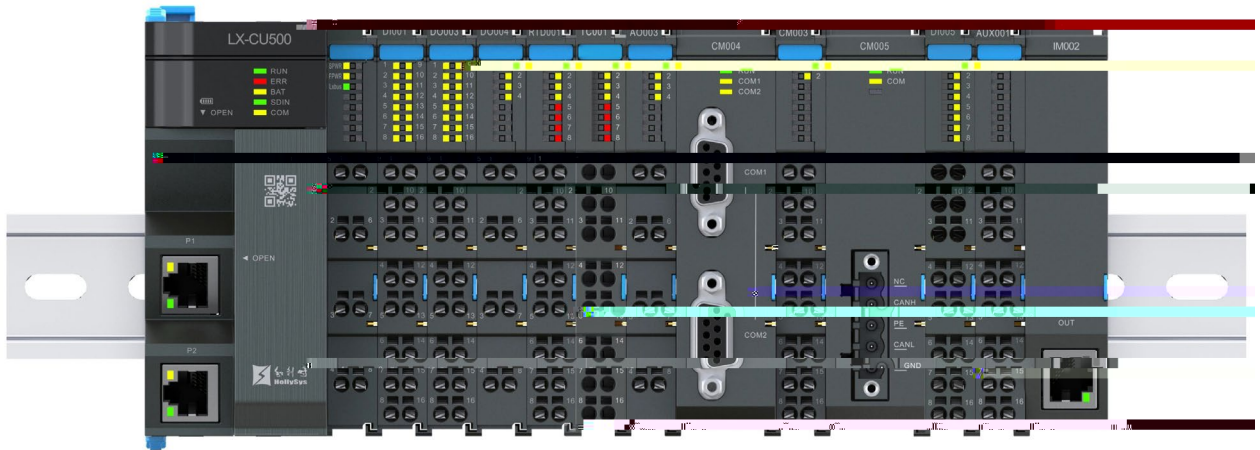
LX-CU500

RUN
ERR
BAT
SDIN
COM

▼ OPEN

◄ OPEN

P1

P2

HollySys

DI001 DO003 DO004 RTD001 TC001 AO003 CM004 CM003 CM005 DI005 AUX001 IM002

RUN
COM1
COM2

RUN
COM

COM1

COM2

NC
CANH
PE
CANL
GND

OUT